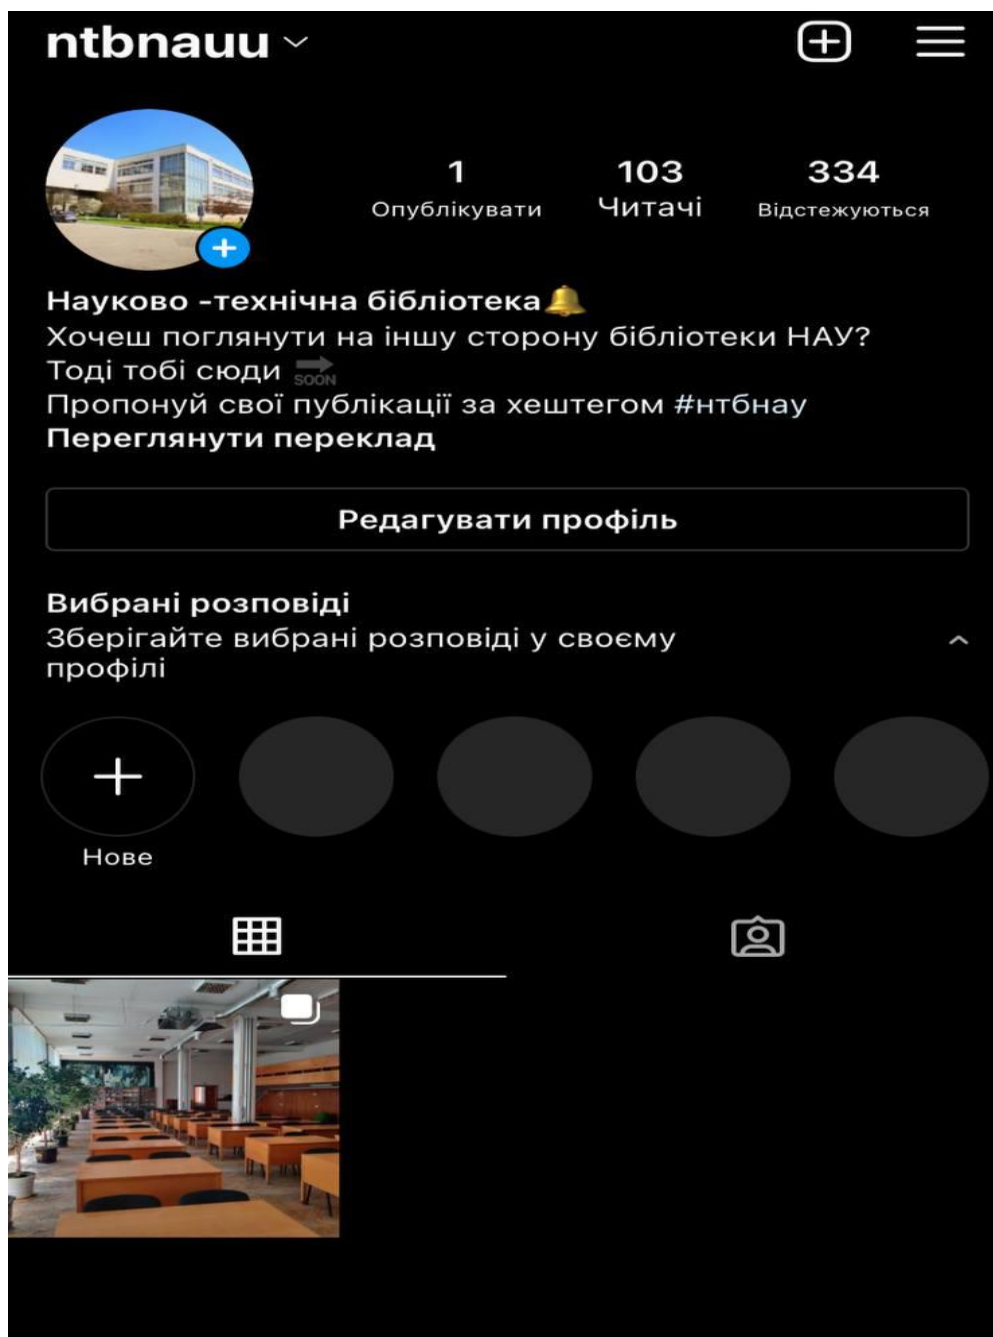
ntbnauu

1
Опублікувати

103
Читачі

334
Відстежуються

Науково -технічна бібліотека🔔
Хочеш поглянути на іншу сторону бібліотеки НАУ?
Тоді тобі сюди 🔜
Пропонуй свої публікації за хештегом #нтбнау
Переглянути переклад

Редагувати профіль

Вибрані розповіді
Зберігайте вибрані розповіді у своєму профілі

Нове